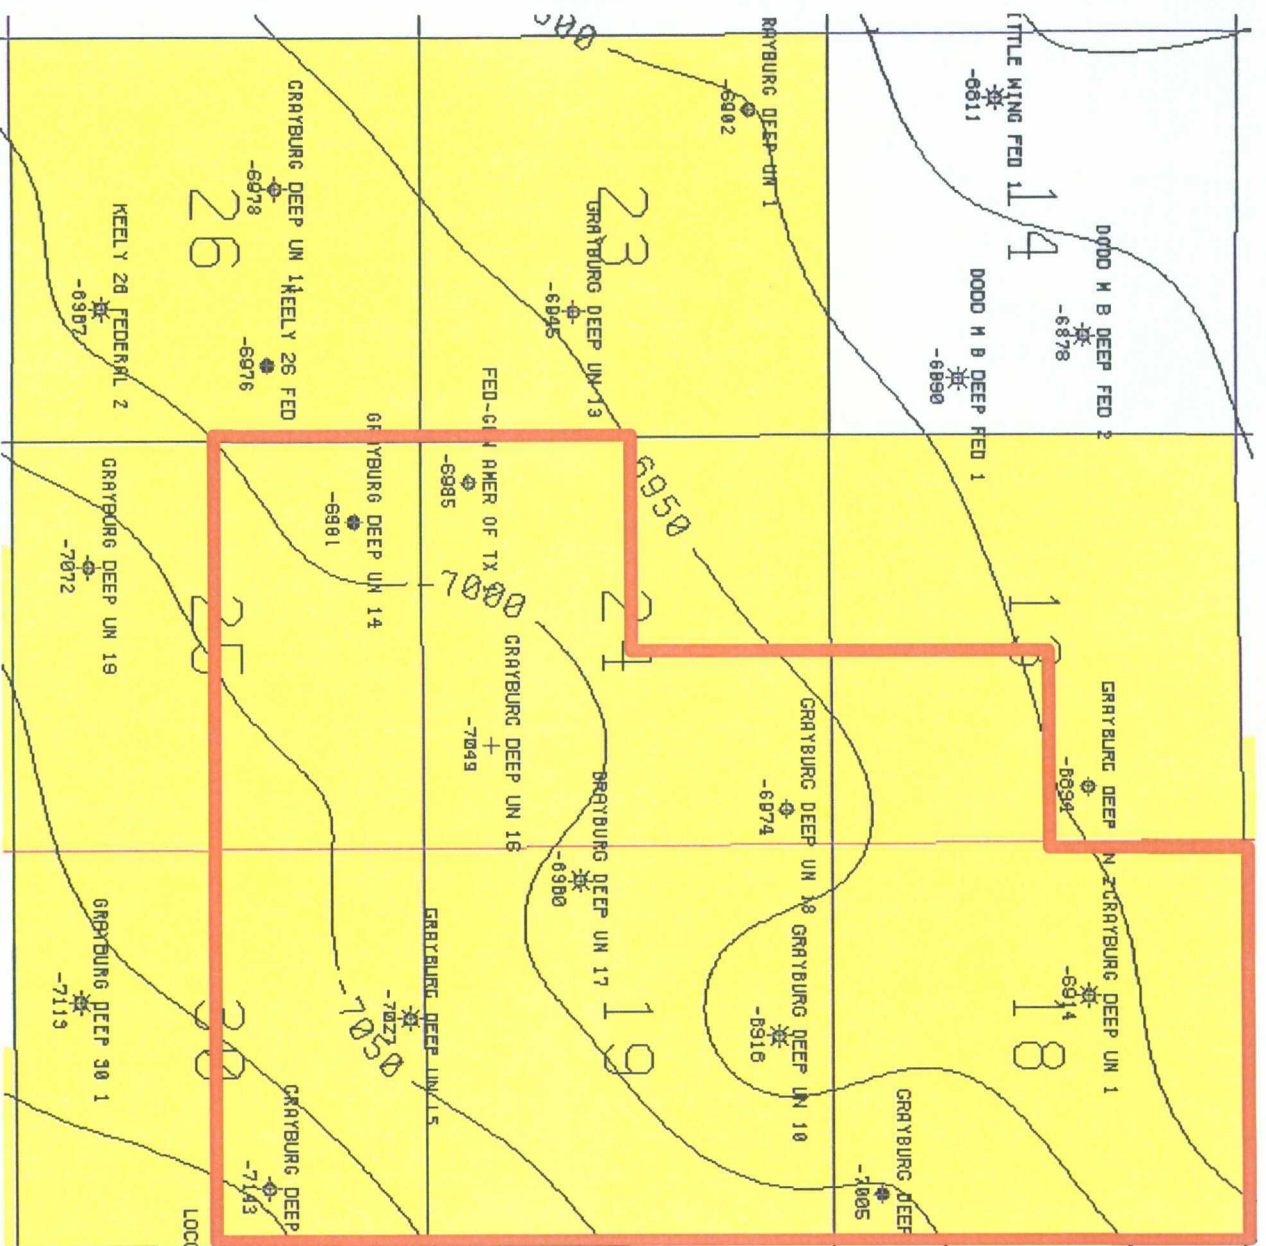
6900
GRAYBURG DEEP UN 1
-6902
LITTLE WING FED 1
-6811
14
DODD M B DEEP FED 2
-6878
DODD M B DEEP FED 1
-6890
GRAYBURG DEEP UN 1
-6878
26
KEELY 20 FEDERAL 2
-6907
KEELY 26 FED
-6976
23
GRAYBURG DEEP UN 13
-6945
FED-GAS AMER OF TX
-6985
GRAYBURG DEEP UN 14
-6981
6950
GRAYBURG DEEP UN 19
-7072
25
-7000
24
GRAYBURG DEEP UN 16
-7049
13
GRAYBURG DEEP
-6894
GRAYBURG DEEP UN 18
-6974
GRAYBURG DEEP UN 17
-6980
GRAYBURG DEEP UN 2
GRAYBURG DEEP UN 1
-6914
18
GRAYBURG DEEP UN 10
-6916
19
GRAYBURG DEEP UN 15
-7020
-7050
30
GRAYBURG DEEP 30 1
-7113
GRAYBURG DEEP
-7143
GRAYBURG DEEP
-7005
LOC